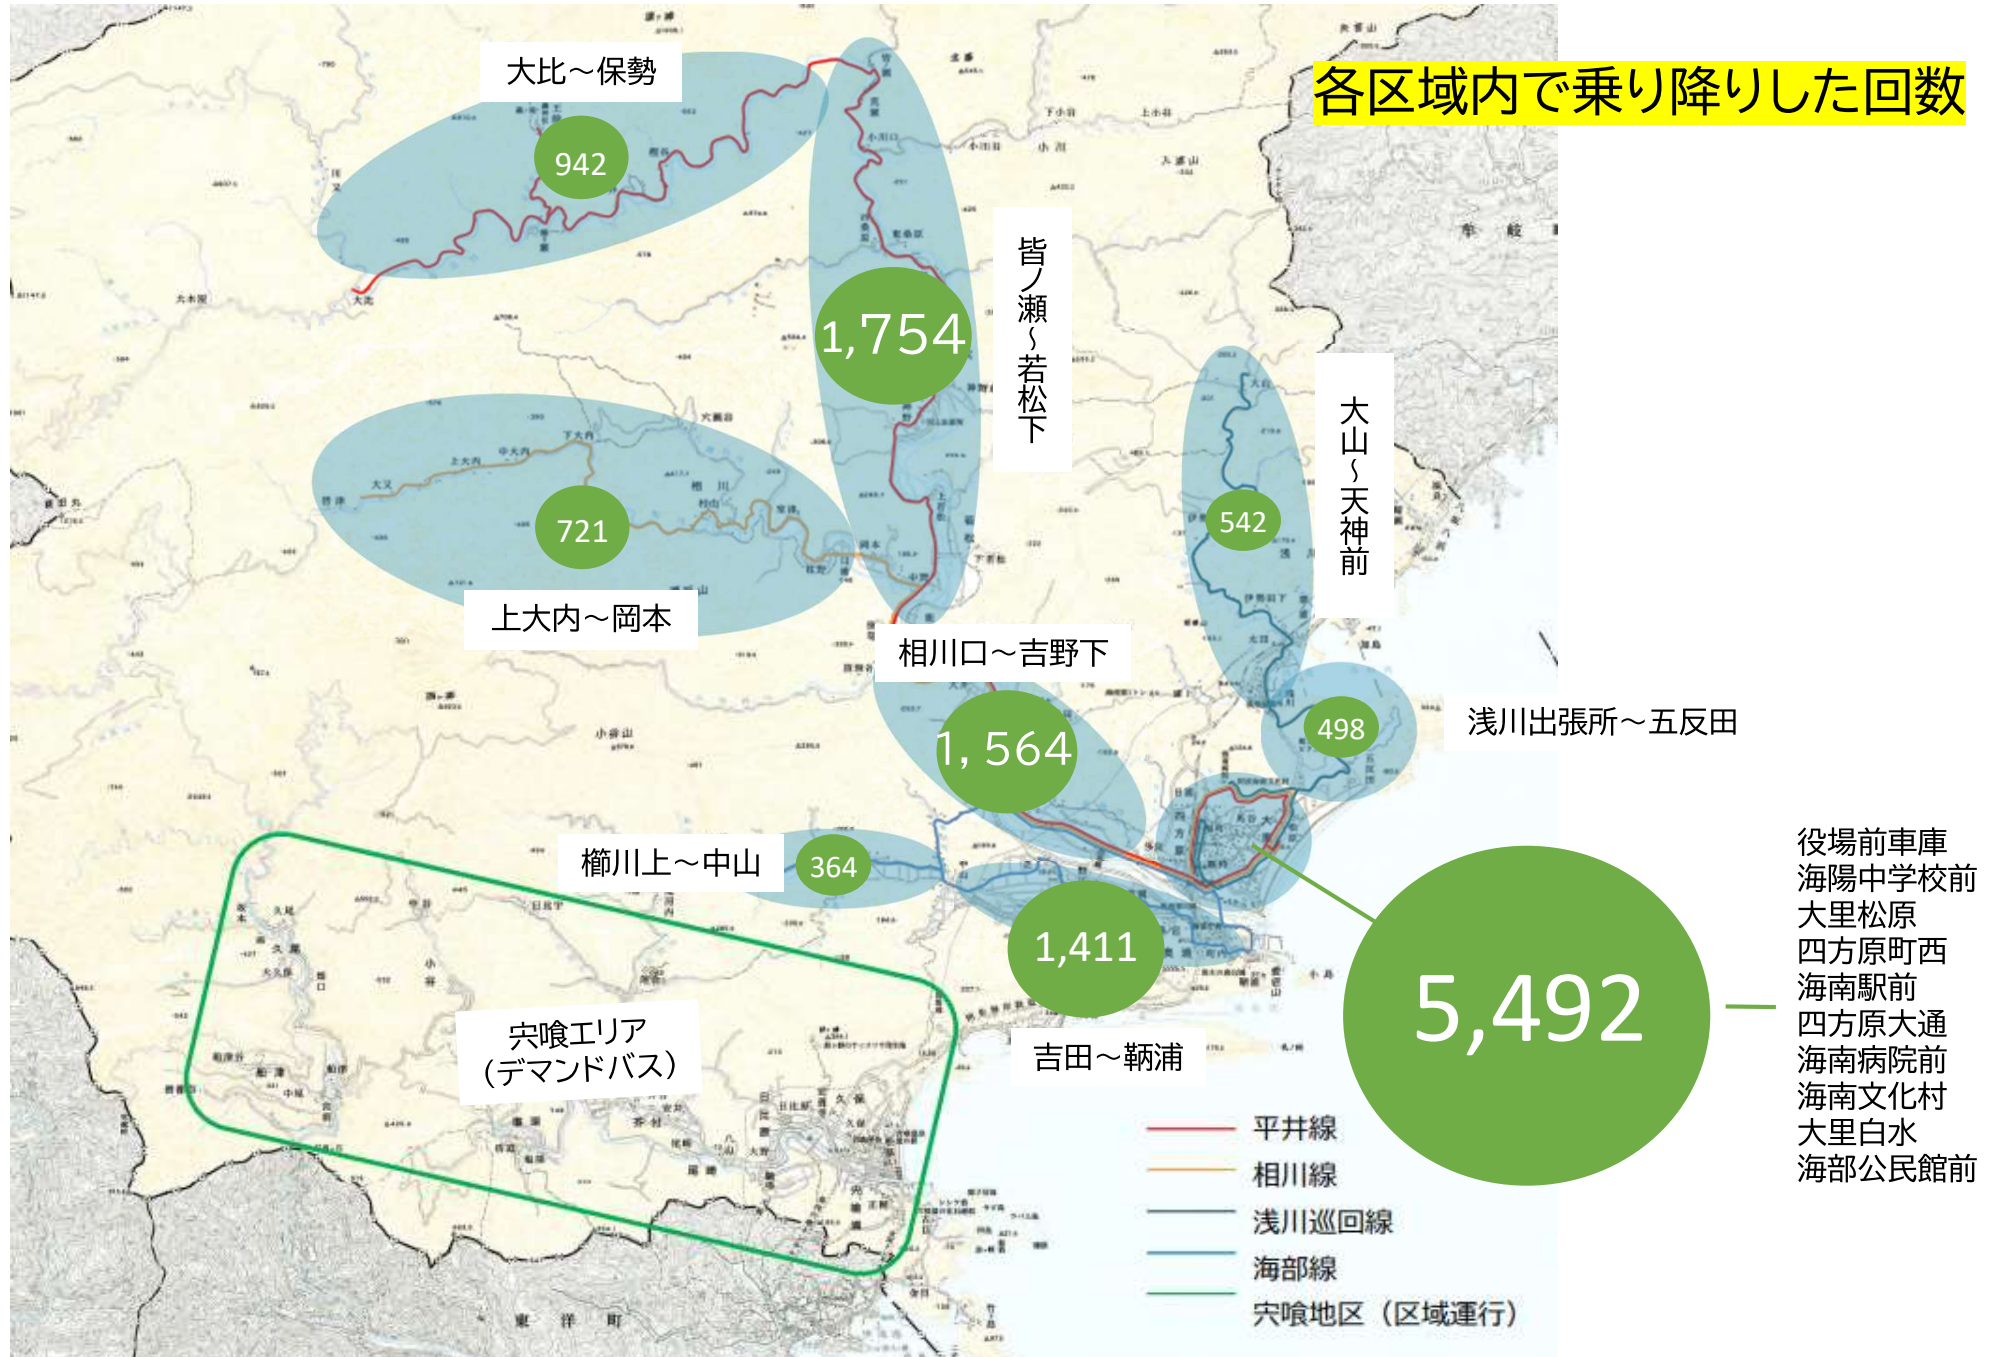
各区域内で乗り降りした回数

大比～保勢
942

1,754
皆ノ瀬～若松下

上大内～岡本
721

大山～天神前
542

相川口～吉野下
1, 564

498
浅川出張所～五反田

櫛川上～中山
364

1,411
吉田～鞆浦

宍喰エリア（デマンドバス）

5,492

役場前車庫
海陽中学校前
大里松原
四方原町西
海南駅前
四方原大通
海南病院前
海南文化村
大里白水
海部公民館前

平井線
相川線
浅川巡回線
海部線
宍喰地区（区域運行）

東洋町